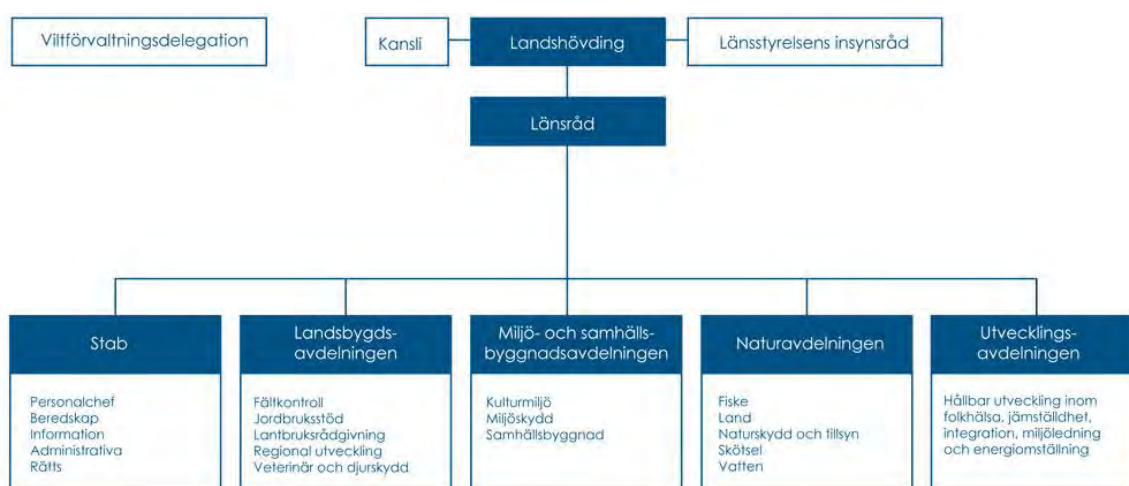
Viltförvaltningsdelegation

Kansli

Landshövding

Länsstyrelsens insynsråd

Länsråd

Stab

Personalchef
Beredskap
Information
Administrativa
Rätts

Landsbygdsavdelningen

Fältkontroll
Jordbruksstöd
Lantbruksrådgivning
Regional utveckling
Veterinär och djurskydd

Miljö- och samhällsbyggnadsavdelningen

Kulturmiljö
Miljöskydd
Samhällsbyggnad

Naturavdelningen

Fiske
Land
Naturskydd och tillsyn
Skötsel
Vatten

Utvecklingsavdelningen

Hållbar utveckling inom folkhälsa, jämställdhet, integration, miljöledning och energiomställning